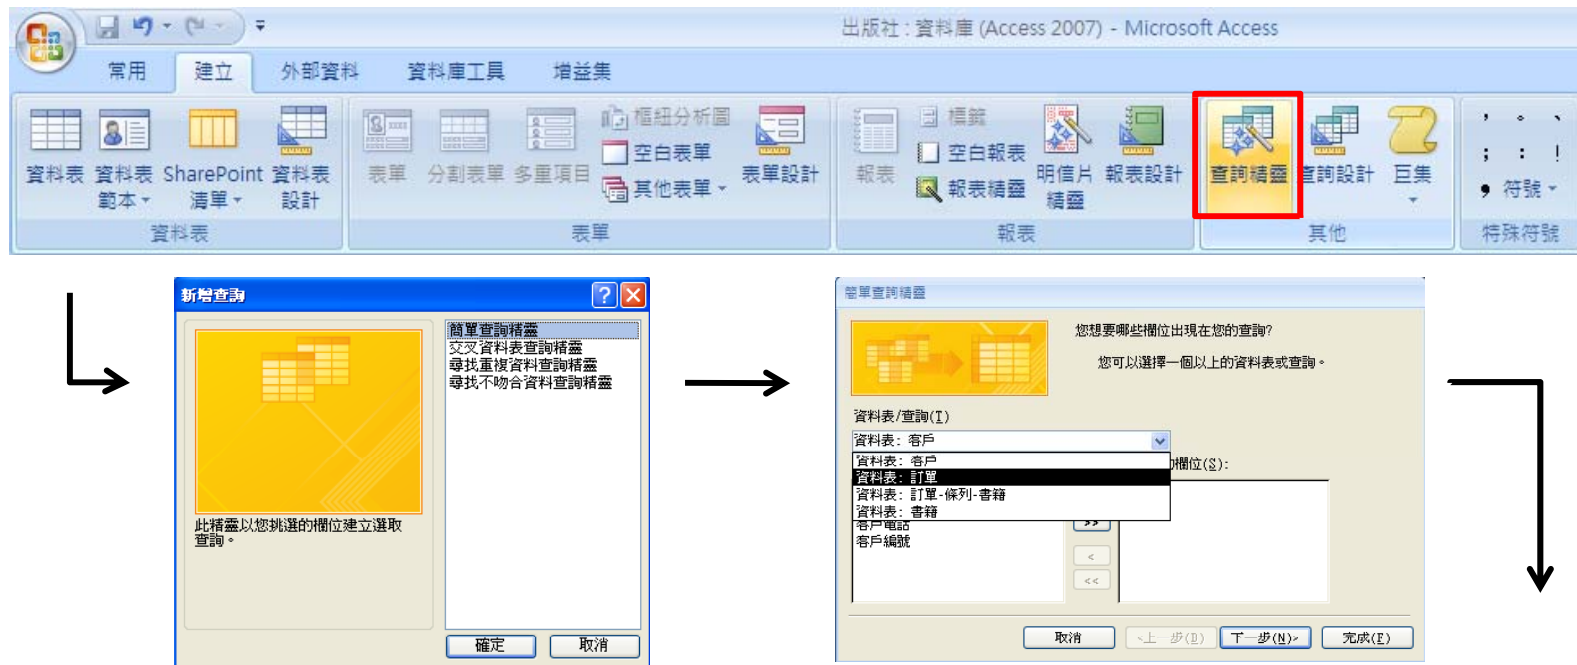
出版社：資料庫 (Access 2007) - Microsoft Access

常用 建立 外部資料 資料庫工具 增益集

資料表 資料表範本 SharePoint 清單 資料表設計
資料表

表單 分割表單 多重項目 樞紐分析圖 空白表單 其他表單 表單設計
表單

報表 標籤 空白報表 報表精靈 明信片精靈 報表設計
報表

查詢精靈 查詢設計 巨集
其他

符號
特殊符號

新增查詢

此精靈以您挑選的欄位建立選取查詢。

簡單查詢精靈
交叉資料表查詢精靈
尋找重複資料查詢精靈
尋找不吻合資料查詢精靈

確定 取消

簡單查詢精靈

您想要哪些欄位出現在您的查詢?

您可以選擇一個以上的資料表或查詢。

資料表/查詢(T)

資料表：客戶

資料表：客戶
資料表：訂單
資料表：訂單-條列-書籍
資料表：書籍

客戶電話
客戶編號

的欄位(S):

>>
<
<<

取消 < 上一步(B) 下一步(N) > 完成(F)